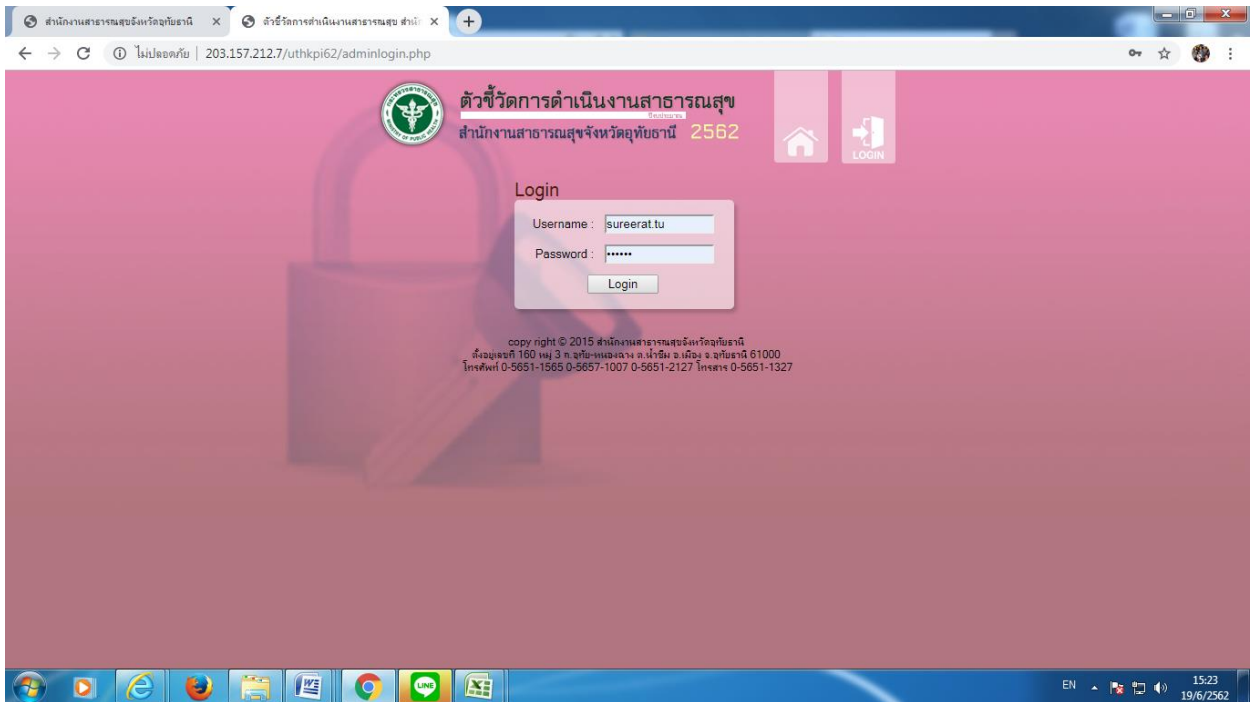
สำนักงานสาธารณสุขจังหวัดอุทัยธานี ×
ตัวชี้วัดการดำเนินงานสาธารณสุข สำนั ×
ไม่ปลอดภัย | 203.157.212.7/uthkpi62/adminlogin.php

ตัวชี้วัดการดำเนินงานสาธารณสุข
สำนักงานสาธารณสุขจังหวัดอุทัยธานี 2562
LOGIN

Login
Username : sureerat.tu
Password : ••••••
Login

copy right © 2015 สำนักงานสาธารณสุขจังหวัดอุทัยธานี
ตั้งอยู่เลขที่ 160 หมู่ 3 ถ.อุทัย-หนองฉาง ต.น้ำซึม อ.เมือง จ.อุทัยธานี 61000
โทรศัพท์ 0-5651-1565 0-5657-1007 0-5651-2127 โทรสาร 0-5651-1327

EN 15:23 19/6/2562